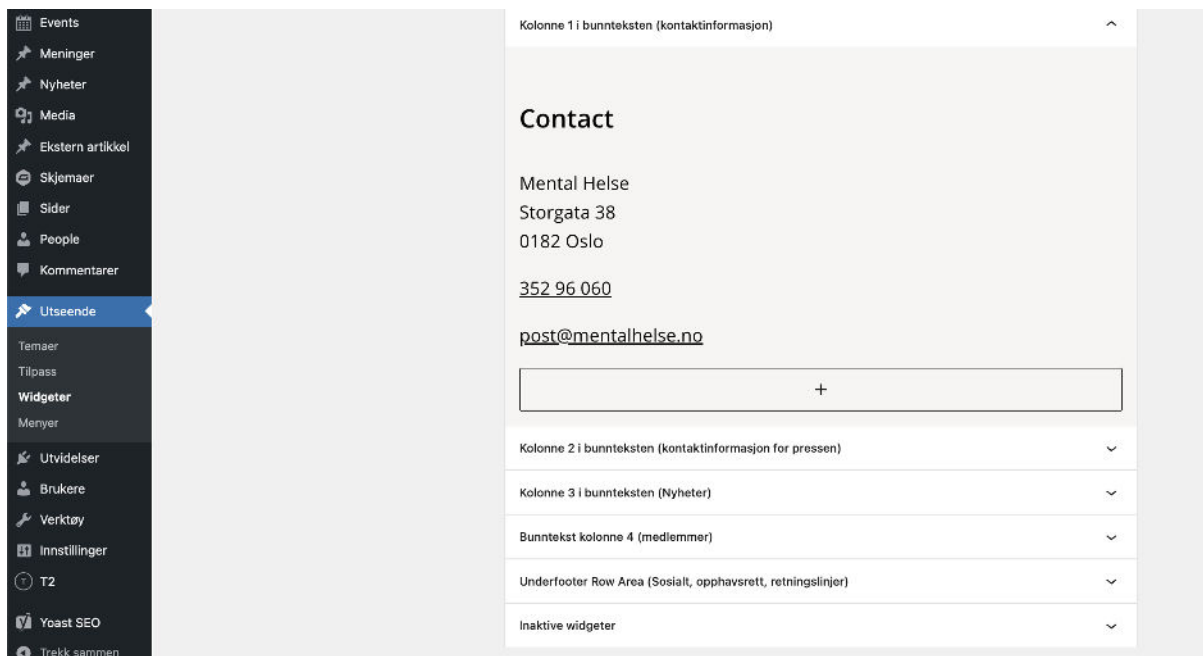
Events
Meninger
Nyheter
Media
Ekstern artikkel
Skjemaer
Sider
People
Kommentarer
Utseende
Temaer
Tilpass
Widgeter
Menyer
Utvidelser
Brukere
Verktøy
Innstillinger
T2
Yoast SEO
Trekk sammen

Kolonne 1 i bunnteksten (kontaktinformasjon)

Contact

Mental Helse
Storgata 38
0182 Oslo

352 96 060

post@mentalhelse.no

+

Kolonne 2 i bunnteksten (kontaktinformasjon for pressen)

Kolonne 3 i bunnteksten (Nyheter)

Bunntekst kolonne 4 (medlemmer)

Underfooter Row Area (Sosialt, opphavsrett, retningslinjer)

Inaktive widgeter